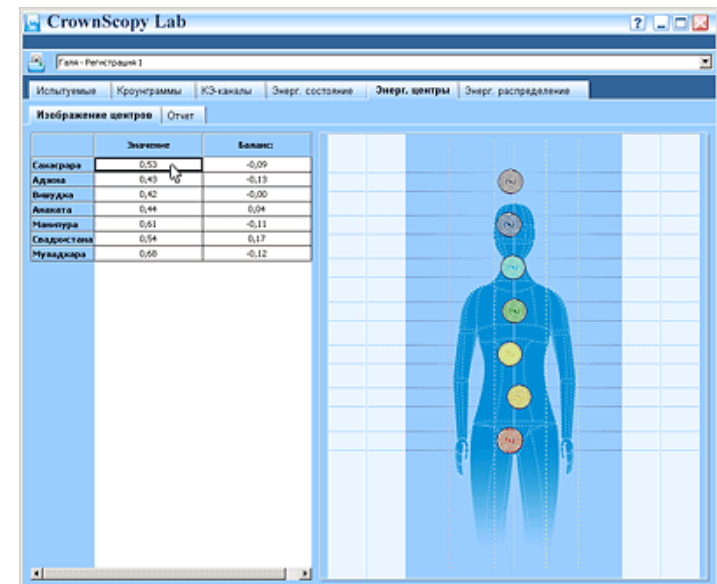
CrownScopy Lab

Галя - Регистрация 1

Испытуемые | Кроунграммы | КЭ-каналы | Энерг. состояние | Энерг. центры | Энерг. распределение

Изображение центров | Отчет

| | Значение | Баланс: |
|---|---|---|
| Сахасрара | 0,53 | -0,09 |
| Аджна | 0,43 | -0,13 |
| Вишудха | 0,42 | -0,00 |
| Анахата | 0,44 | 0,04 |
| Манипура | 0,61 | -0,11 |
| Свадхистана | 0,54 | 0,17 |
| Муладхара | 0,68 | -0,12 |